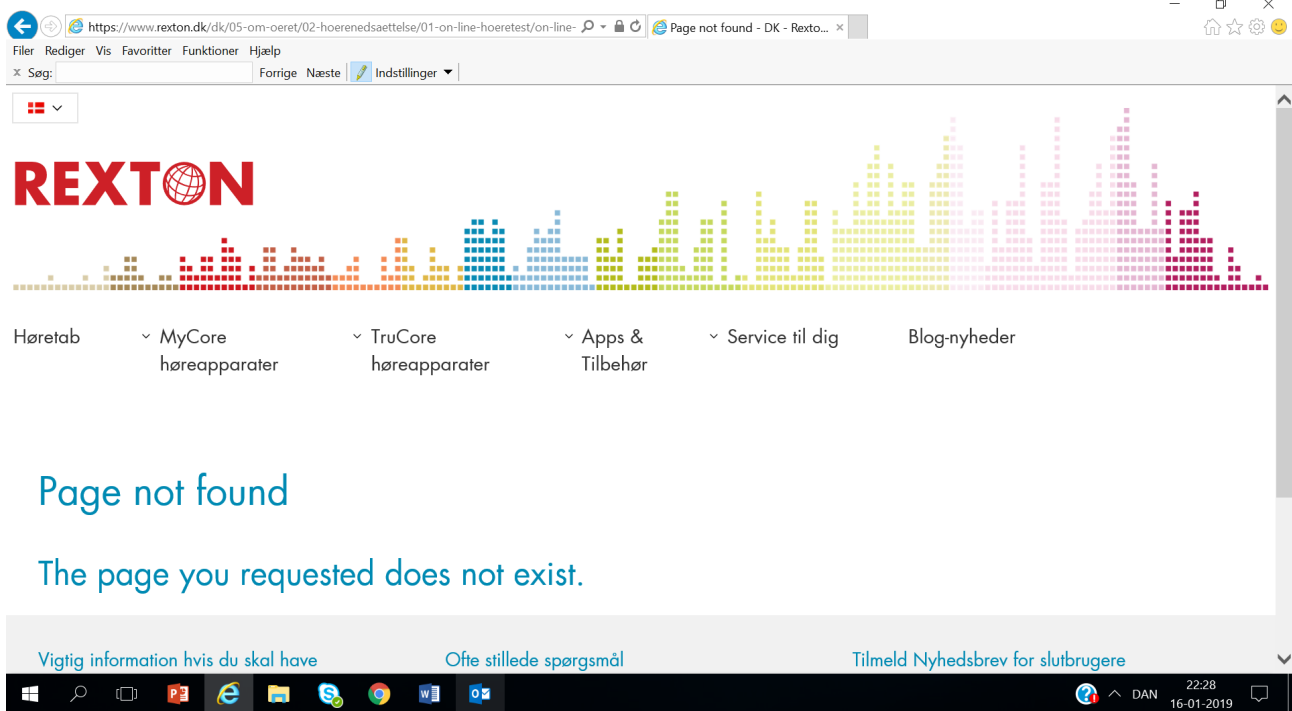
https://www.rexton.dk/dk/05-om-oeret/02-hoerenedsaettelse/01-on-line-hoeretest/on-line-
Page not found - DK - Rexto... ×

Filer Rediger Vis Favoritter Funktioner Hjælp
× Søg: Forrige Næste Indstillinger

REXTON

Høretab
MyCore høreapparater
TruCore høreapparater
Apps & Tilbehør
Service til dig
Blog-nyheder

Page not found

The page you requested does not exist.

Vigtig information hvis du skal have
Ofte stillede spørgsmål
Tilmeld Nyhedsbrev for slutbrugere

DAN 22:28 16-01-2019